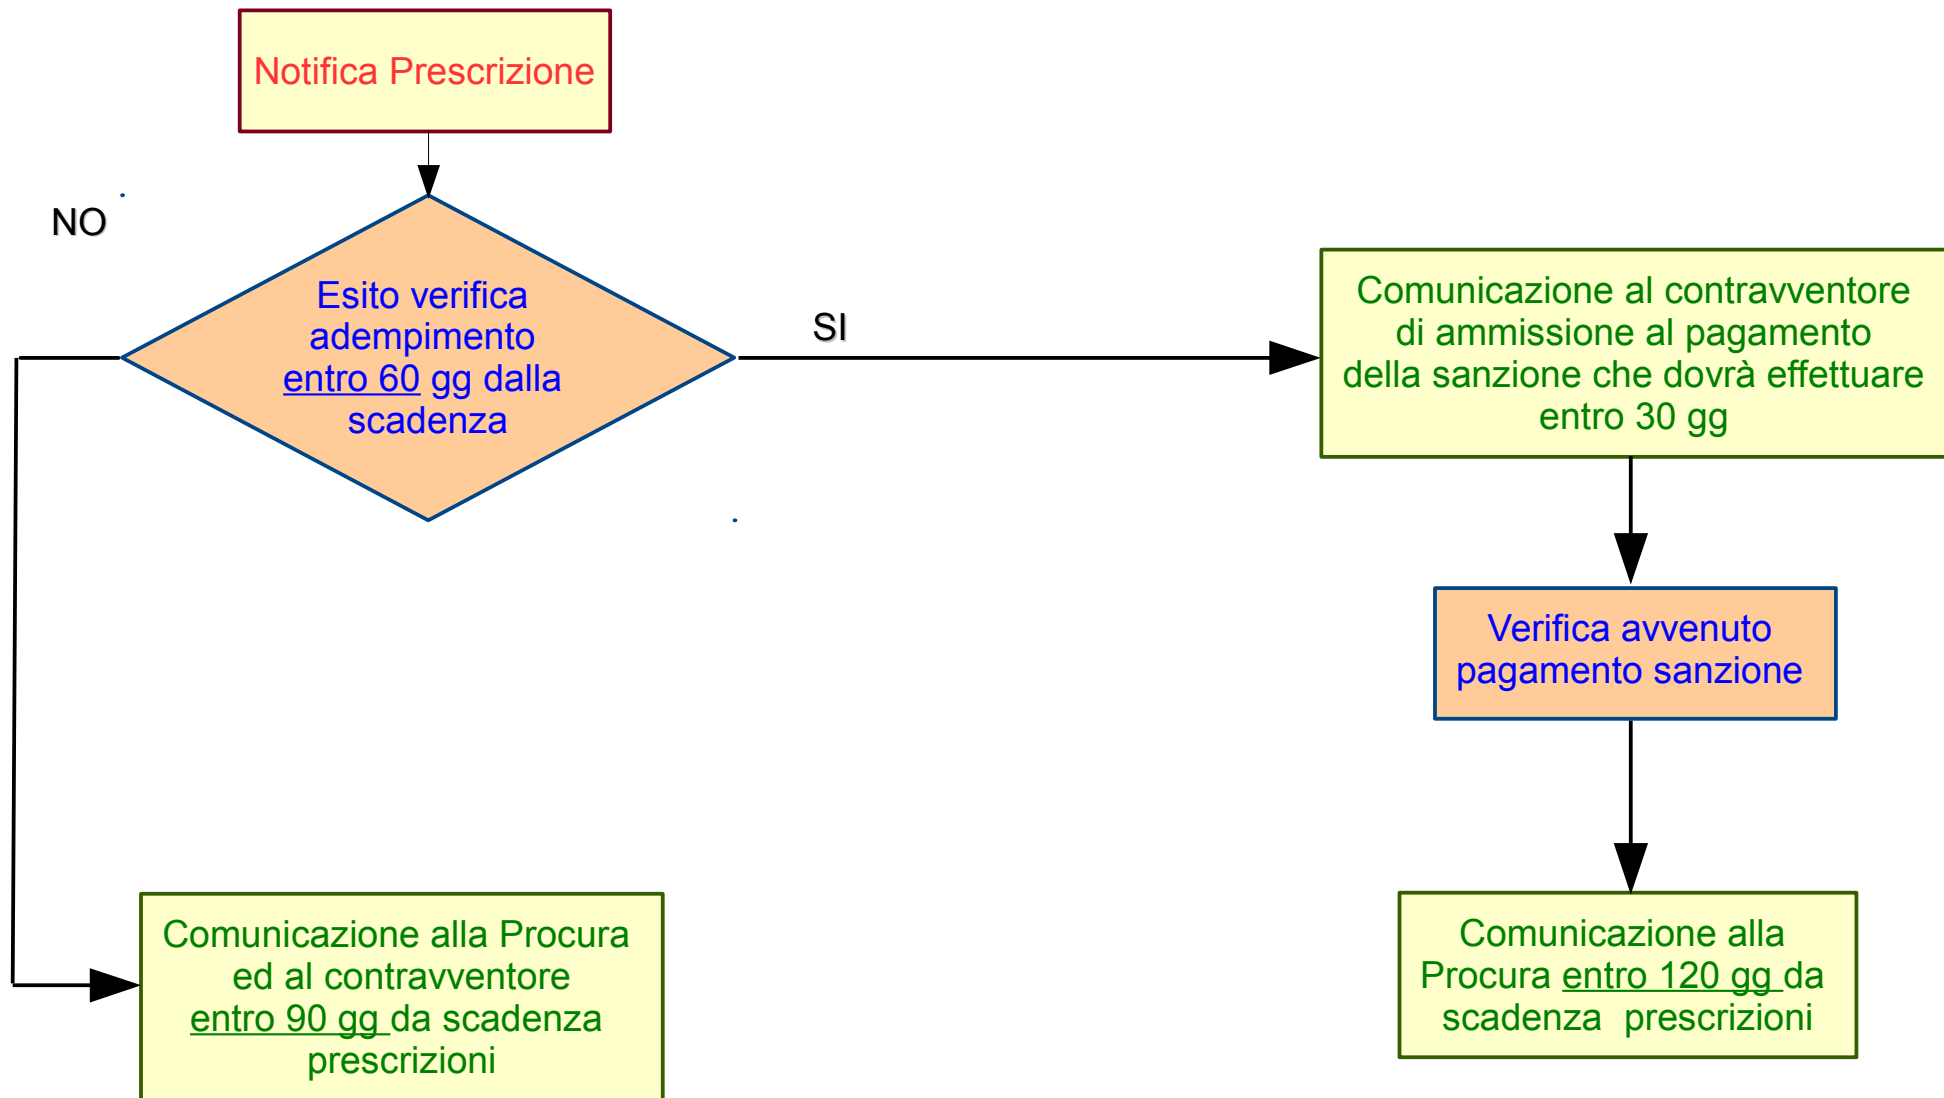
Notifica Prescrizione

NO

Esito verifica adempimento entro 60 gg dalla scadenza

SI

Comunicazione al contravventore di ammissione al pagamento della sanzione che dovrà effettuare entro 30 gg

Verifica avvenuto pagamento sanzione

Comunicazione alla Procura ed al contravventore entro 90 gg da scadenza prescrizioni

Comunicazione alla Procura entro 120 gg da scadenza prescrizioni